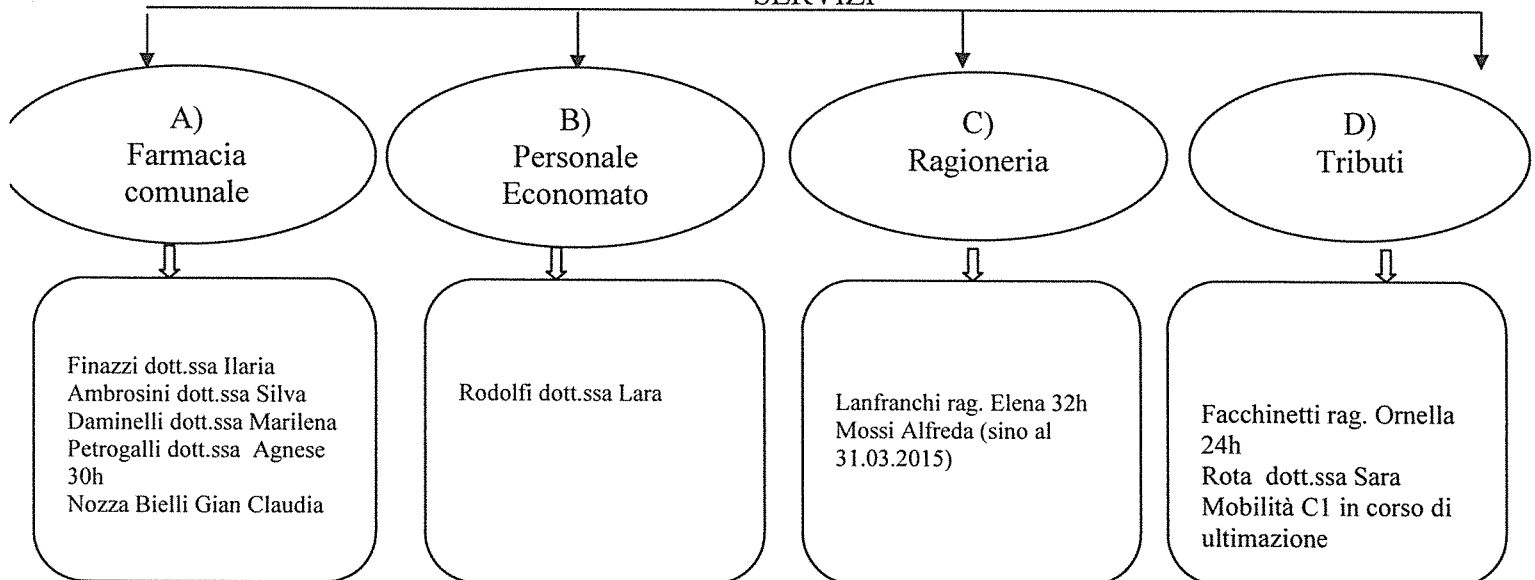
SERVIZI

A)
Farmacia comunale

Finazzi dott.ssa Ilaria
Ambrosini dott.ssa Silva
Daminelli dott.ssa Marilena
Petrogalli dott.ssa Agnese 30h
Nozza Bielli Gian Claudia

B)
Personale Economato

Rodolfi dott.ssa Lara

C)
Ragioneria

Lanfranchi rag. Elena 32h
Mossi Alfreda (sino al 31.03.2015)

D)
Tributi

Facchinetti rag. Ornella 24h
Rota dott.ssa Sara
Mobilità C1 in corso di ultimazione